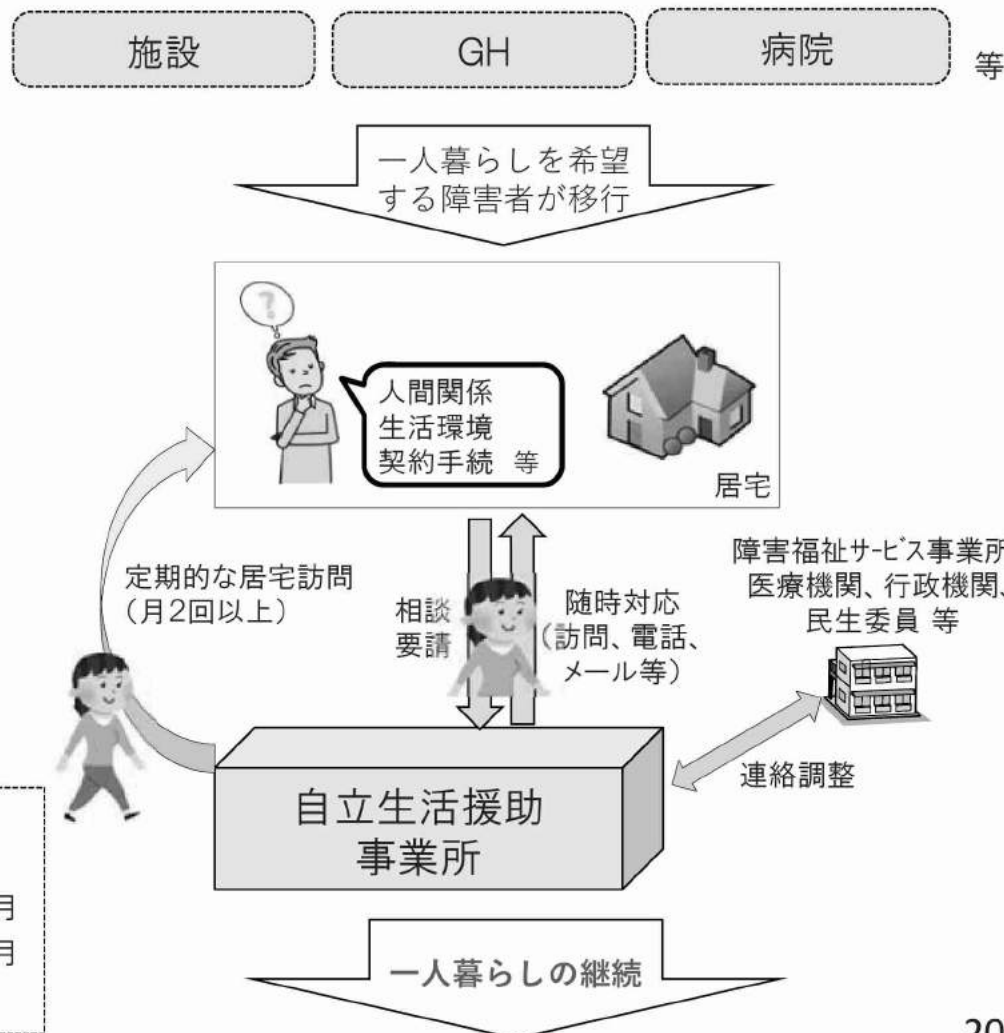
施設

GH

病院

等

一人暮らしを希望する障害者が移行

人間関係
生活環境
契約手続 等

居宅

障害福祉サービス事業所
医療機関、行政機関、
民生委員 等

定期的な居宅訪問
（月2回以上）

相談
要請

随時対応
（訪問、電話、
メール等）

連絡調整

自立生活援助
事業所

月
月

一人暮らしの継続

20